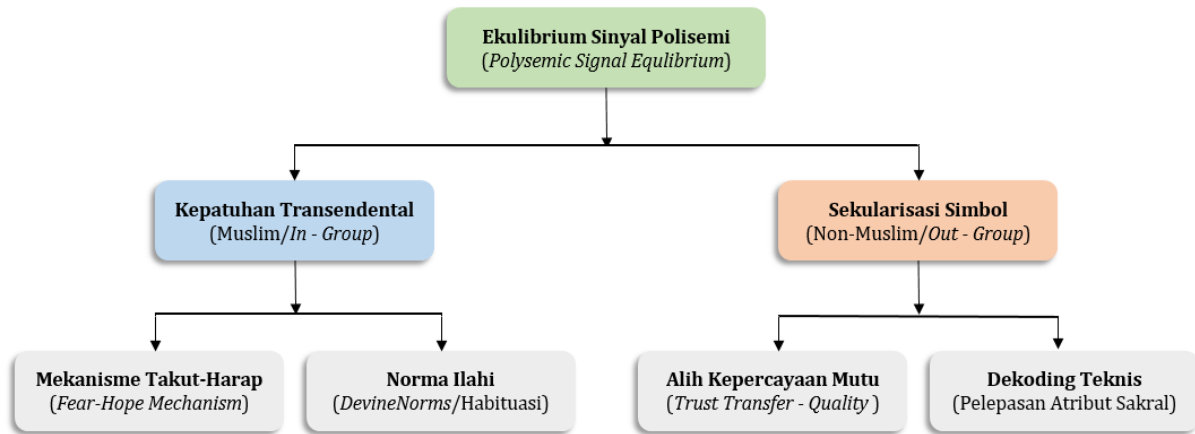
Ekulibrium Sinyal Polisemi
(Polysemic Signal Equlibrium)

Kepatuhan Transendental
(Muslim/In - Group)

Sekularisasi Simbol
(Non-Muslim/Out - Group)

Mekanisme Takut-Harap
(Fear-Hope Mechanism)

Norma Ilahi
(DevineNorms/Habituasi)

Alih Kepercayaan Mutu
(Trust Transfer - Quality)

Dekoding Teknis
(Pelepasan Atribut Sakral)